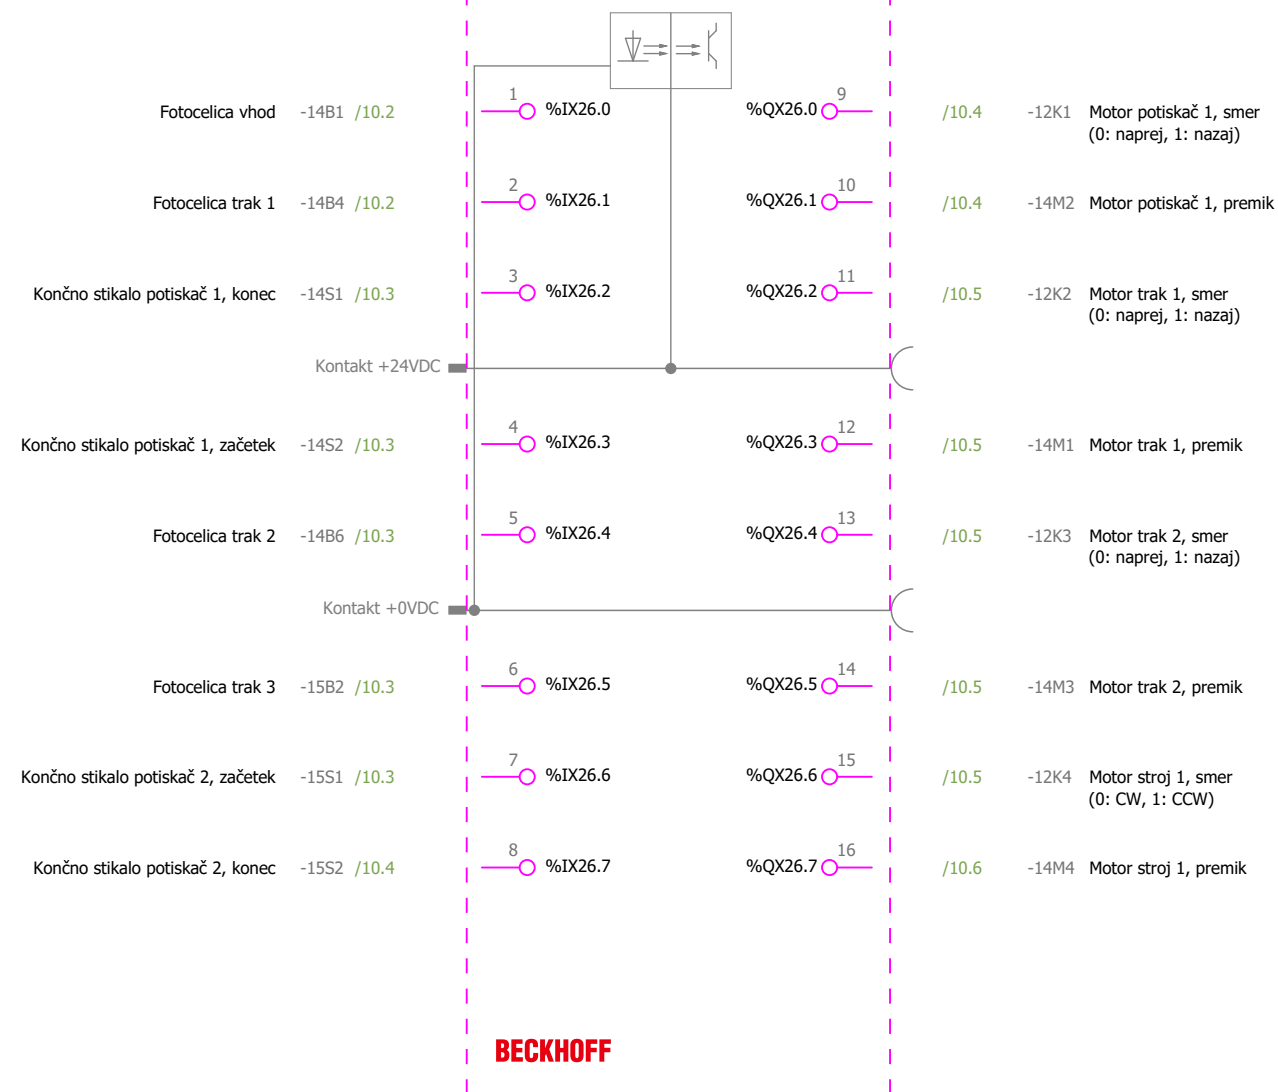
Fotocelica vhod -14B1 /10.2
1 %IX26.0
%QX26.0 9
/10.4 -12K1 Motor potiskač 1, smer (0: naprej, 1: nazaj)

Fotocelica trak 1 -14B4 /10.2
2 %IX26.1
%QX26.1 10
/10.4 -14M2 Motor potiskač 1, premik

Končno stikalo potiskač 1, konec -14S1 /10.3
3 %IX26.2
%QX26.2 11
/10.5 -12K2 Motor trak 1, smer (0: naprej, 1: nazaj)

Kontakt +24VDC

Končno stikalo potiskač 1, začetek -14S2 /10.3
4 %IX26.3
%QX26.3 12
/10.5 -14M1 Motor trak 1, premik

Fotocelica trak 2 -14B6 /10.3
5 %IX26.4
%QX26.4 13
/10.5 -12K3 Motor trak 2, smer (0: naprej, 1: nazaj)

Kontakt +0VDC

Fotocelica trak 3 -15B2 /10.3
6 %IX26.5
%QX26.5 14
/10.5 -14M3 Motor trak 2, premik

Končno stikalo potiskač 2, začetek -15S1 /10.3
7 %IX26.6
%QX26.6 15
/10.5 -12K4 Motor stroj 1, smer (0: CW, 1: CCW)

Končno stikalo potiskač 2, konec -15S2 /10.4
8 %IX26.7
%QX26.7 16
/10.6 -14M4 Motor stroj 1, premik

BECKHOFF